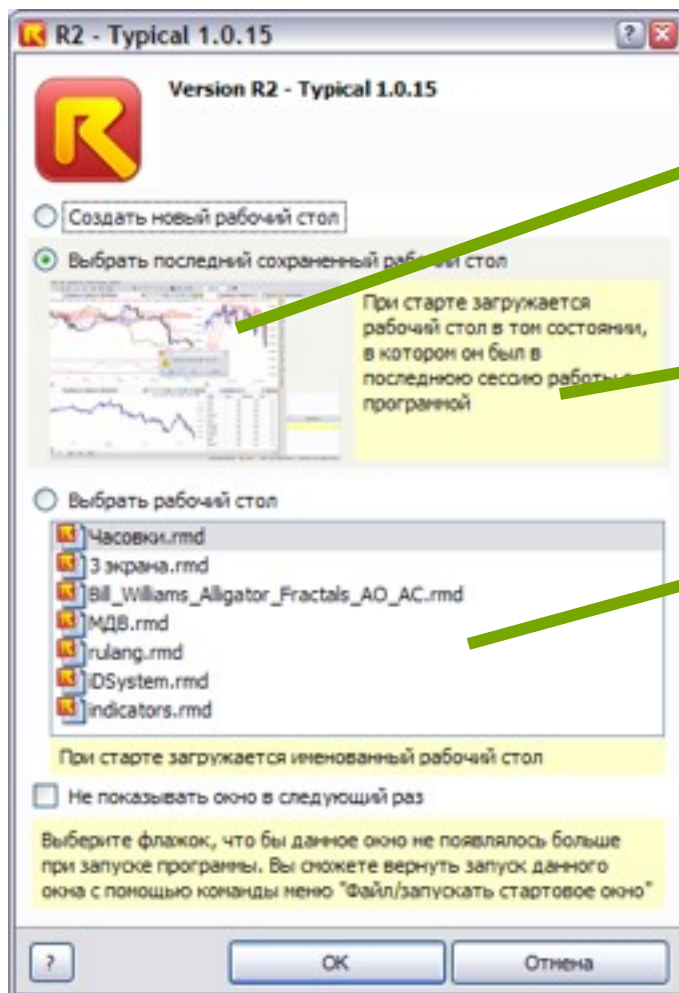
R2 - Typical 1.0.15

Version R2 - Typical 1.0.15

Создать новый рабочий стол

Выбрать последний сохраненный рабочий стол

При старте загружается рабочий стол в том состоянии, в котором он был в последнюю сесию работы с программой

Выбрать рабочий стол

Часовки.rmd
3 экрана.rmd
Bill_Williams_Alligator_Fractals_AO_AC.rmd
МДВ.rmd
rulang.rmd
iDSystem.rmd
indicators.rmd

При старте загружается именованный рабочий стол

Не показывать окно в следующий раз

Выберите флажок, что бы данное окно не появлялось больше при запуске программы. Вы сможете вернуть запуск данного окна с помощью команды меню "Файл/запускать стартовое окно"

?

OK

Отмена